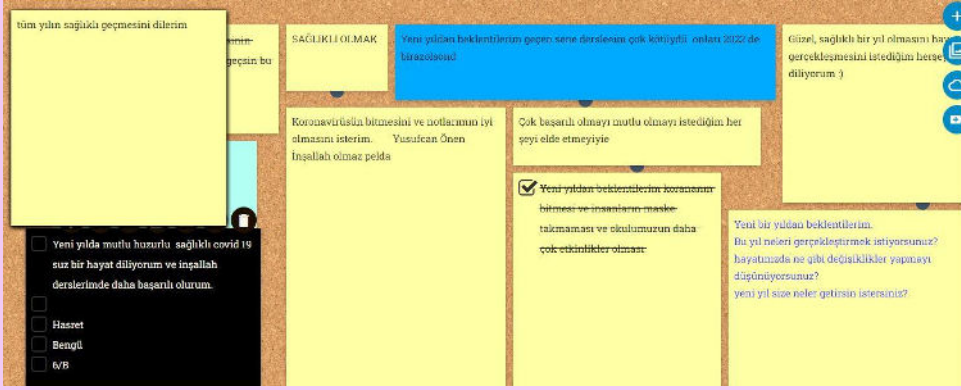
tüm yılın sağlıklı geçmesini dilerim

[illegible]
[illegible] geçsin bu

SAĞLIKLI OLMAK

Yeni yıldan beklentilerim geçen sene derslerim çok kötüydü onları 2022'de birazcıcık

Güzel, sağlıklı bir yıl olmasını ha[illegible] gerçekleşmesini istediğim herşe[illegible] diliyorum :)

Koronavirüslün bitmesini ve notlarımın iyi olmasını isterim. Yusufcan Önen İnşallah olmaz peida

Çok başarılı olmayı mutlu olmayı istediğim her şeyi elde etmeyiyie

Yeni yıldan beklentilerim koronanın bitmesi ve insanların maske takmaması ve okulumuzun daha çok etkinlikler olması.

Yeni bir yıldan beklentilerim.
Bu yıl neleri gerçekleştirmek istiyorsunuz?
hayatınızda ne gibi değişiklikler yapmayı düşünüyorsunuz?
yeni yıl size neler getirsin istersiniz?

Yeni yılda mutlu huzurlu sağlıklı covid 19 suz bir hayat diliyorum ve inşallah derslerimde daha başarılı olurum.

Hasret
Bengil
6/B